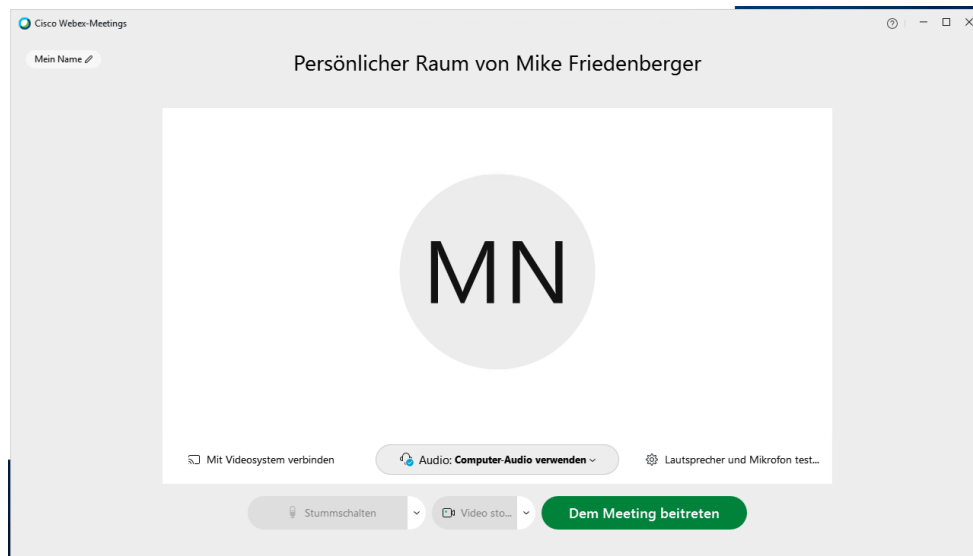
Cisco Webex-Meetings

Mein Name

Persönlicher Raum von Mike Friedenberger

MN

Mit Videosystem verbinden

Audio: Computer-Audio verwenden

Lautsprecher und Mikrofon test...

Stummschalten

Video sto...

Dem Meeting beitreten